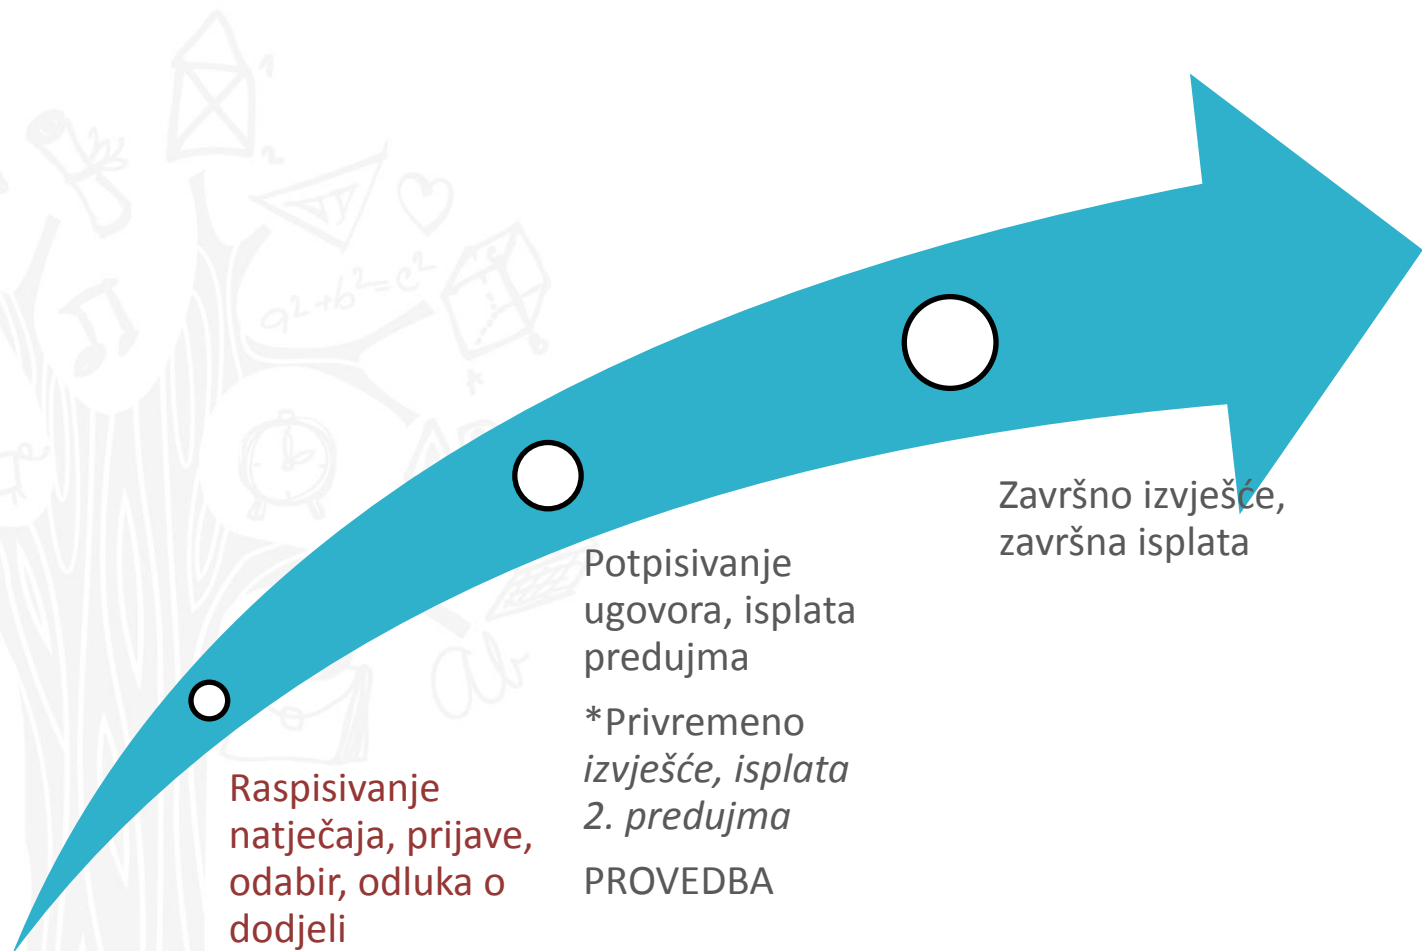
Raspisivanje natječaja, prijave, odabir, odluka o dodjeli

Potpisivanje ugovora, isplata predujma

*Privremeno *izvješće, isplata 2. predujma*

PROVEDBA

Završno izvješće, završna isplata

$a^2+b^2=c^2$